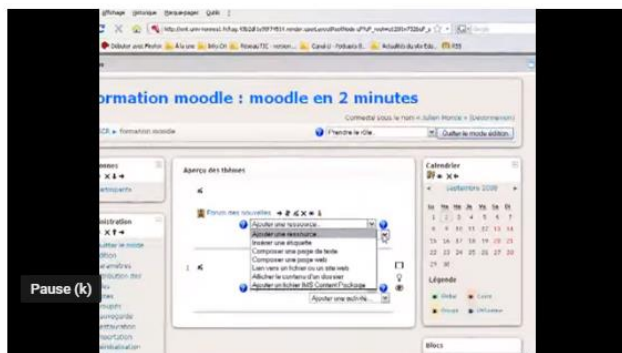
Affichage Historique Marque-pages Outils ?

Débuter avec Firefox  À la une  Info Crt  Réseau TIC - version...  Candi.c - Podcasts B...  Actualités du site Edu...  RSS

ormation moodle : moodle en 2 minutes

Connecté sous le nom « Julien Moncle » (Déconnexion)

formation moodle

Prendre le rôle...

Quitter le mode édition

Aperçu des thèmes

Forum des nouvelles

Ajouter une ressource...
Ajouter une ressource...
Insérer une étiquette
Composer une page de texte
Composer une page web
Lien vers un fichier ou un site web
Afficher le contenu d'un dossier
Ajouter un fichier IMS Content Package

Ajouter une activité...

Calendrier

Septembre 2008

Légende

Global
Cours
Groupe
Utilisateur

Blocs

Participants

Administration

Pause (k)